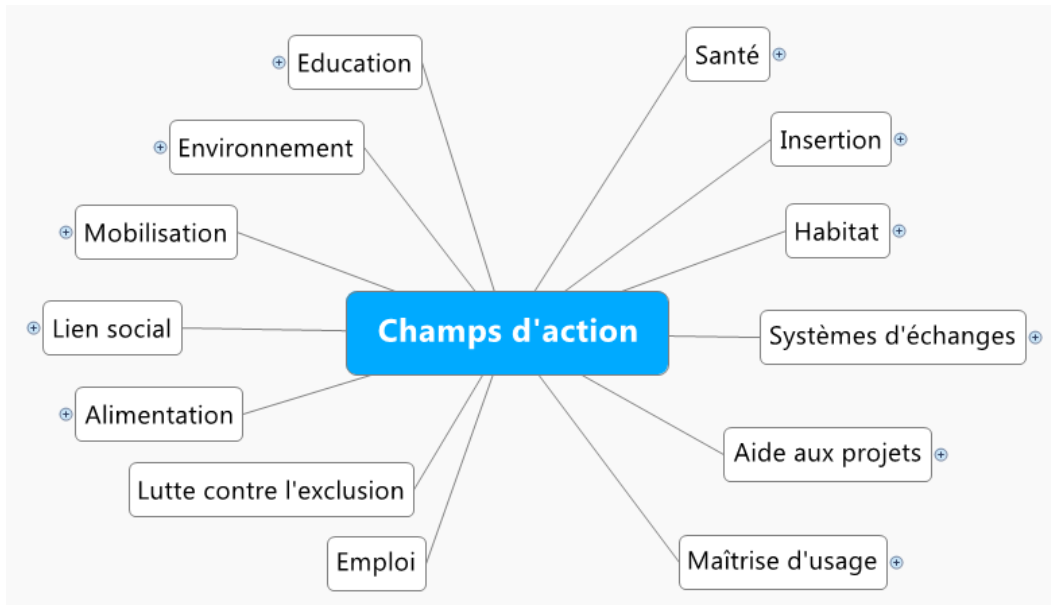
Champs d'action

Education

Environnement

Mobilisation

Lien social

Alimentation

Lutte contre l'exclusion

Emploi

Santé

Insertion

Habitat

Systèmes d'échanges

Aide aux projets

Maîtrise d'usage